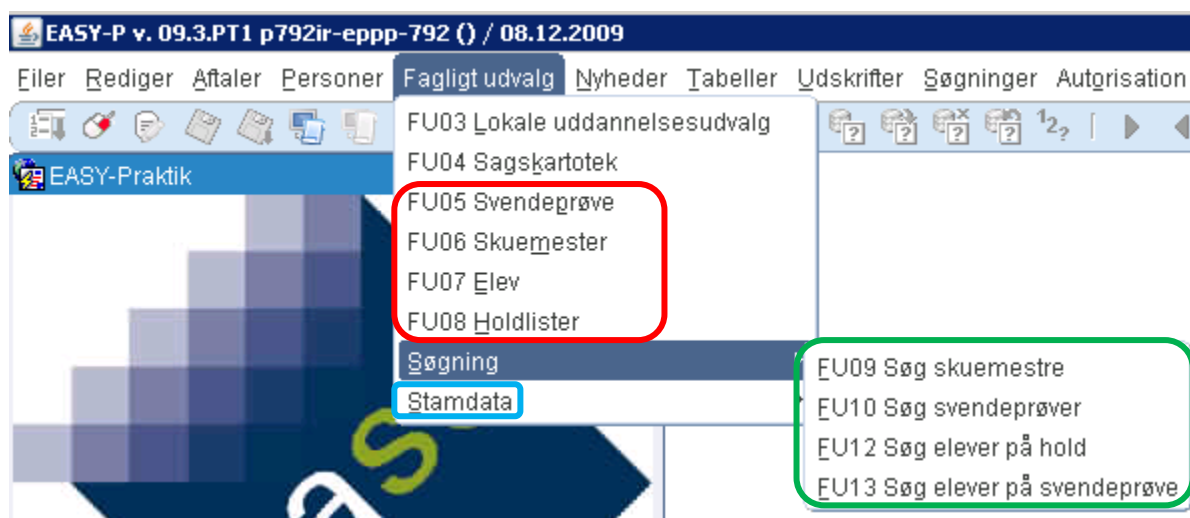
EASY-P v. 09.3.PT1 p792ir-eppp-792 () / 08.12.2009

Filer Rediger Aftaler Personer Fagligt udvalg Nyheder Tabeller Udskrifter Søgninger Autorisation

EASY-Praktik

FU03 Lokale uddannelsesudvalg
FU04 Sagskartotek
FU05 Svendeprøve
FU06 Skuemester
FU07 Elev
FU08 Holdlister
Søgning
Stamdata

FU09 Søg skuemestre
FU10 Søg svendeprøver
FU12 Søg elever på hold
FU13 Søg elever på svendeprøve